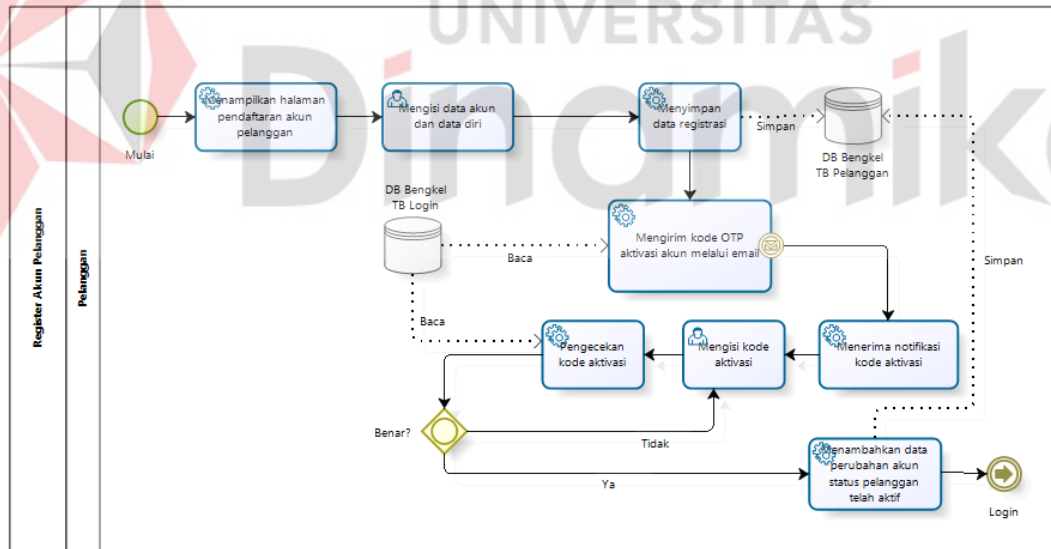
UNIVERSITAS
Dinamika

Register Akun Pelanggan

Pelanggan

Mulai

Menampilkan halaman pendaftaran akun pelanggan

Mengisi data akun dan data diri

Menyimpan data registrasi

Simpan

DB Bengkel TB Pelanggan

DB Bengkel TB Login

Baca

Mengirim kode OTP aktivasi akun melalui email

Simpan

Baca

Pengecekan kode aktivasi

Mengisi kode aktivasi

Menerima notifikasi kode aktivasi

Benar?

Tidak

Menambahkan data perubahan akun status pelanggan telah aktif

Ya

Login